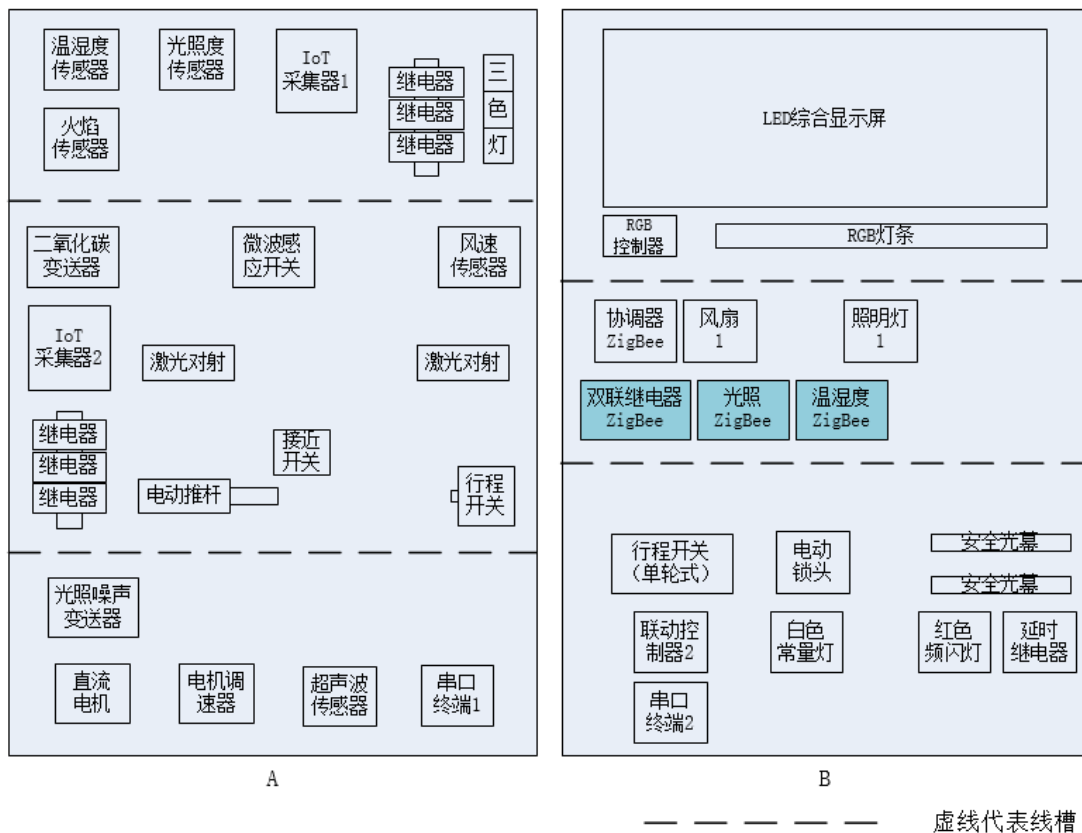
温湿度传感器

光照度传感器

IoT 采集器1

继电器
继电器
继电器

三色灯

火焰传感器

二氧化碳变送器

微波感应开关

风速传感器

IoT 采集器2

激光对射

激光对射

继电器
继电器
继电器

接近开关

电动推杆

行程开关

光照噪声变送器

直流电机

电机调速器

超声波传感器

串口终端1

A

LED综合显示屏

RGB 控制器

RGB灯条

协调器 ZigBee

风扇 1

照明灯 1

双联继电器 ZigBee

光照 ZigBee

温湿度 ZigBee

行程开关 (单轮式)

电动锁头

安全光幕

安全光幕

联动控制器2

白色常量灯

红色频闪灯

延时继电器

串口终端2

B

虚线代表线槽